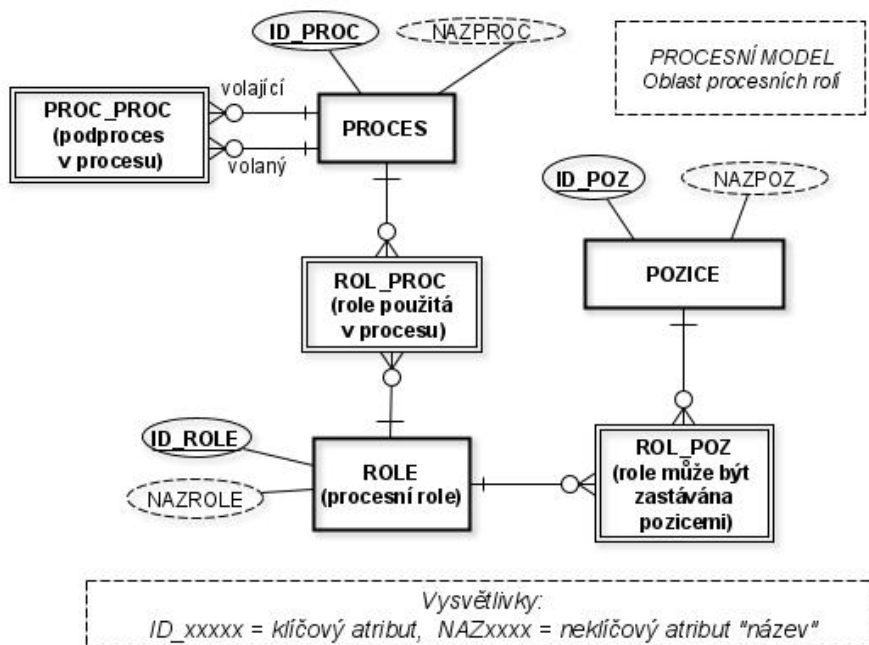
ID_PROC

NAZPROC

PROCESNÍ MODEL
Oblast procesních rolí

volající

PROC_PROC
(podproces
v procesu)

volaný

PROCES

ID_POZ

NAZPOZ

POZICE

ROL_PROC
(role použitá
v procesu)

ID_ROLE

NAZROLE

ROLE
(procesní role)

ROL_POZ
(role může být
zastávána
pozicemi)

Vysvětlivky:
ID_xxxxx = klíčový atribut, NAZxxxx = neklíčový atribut "název"